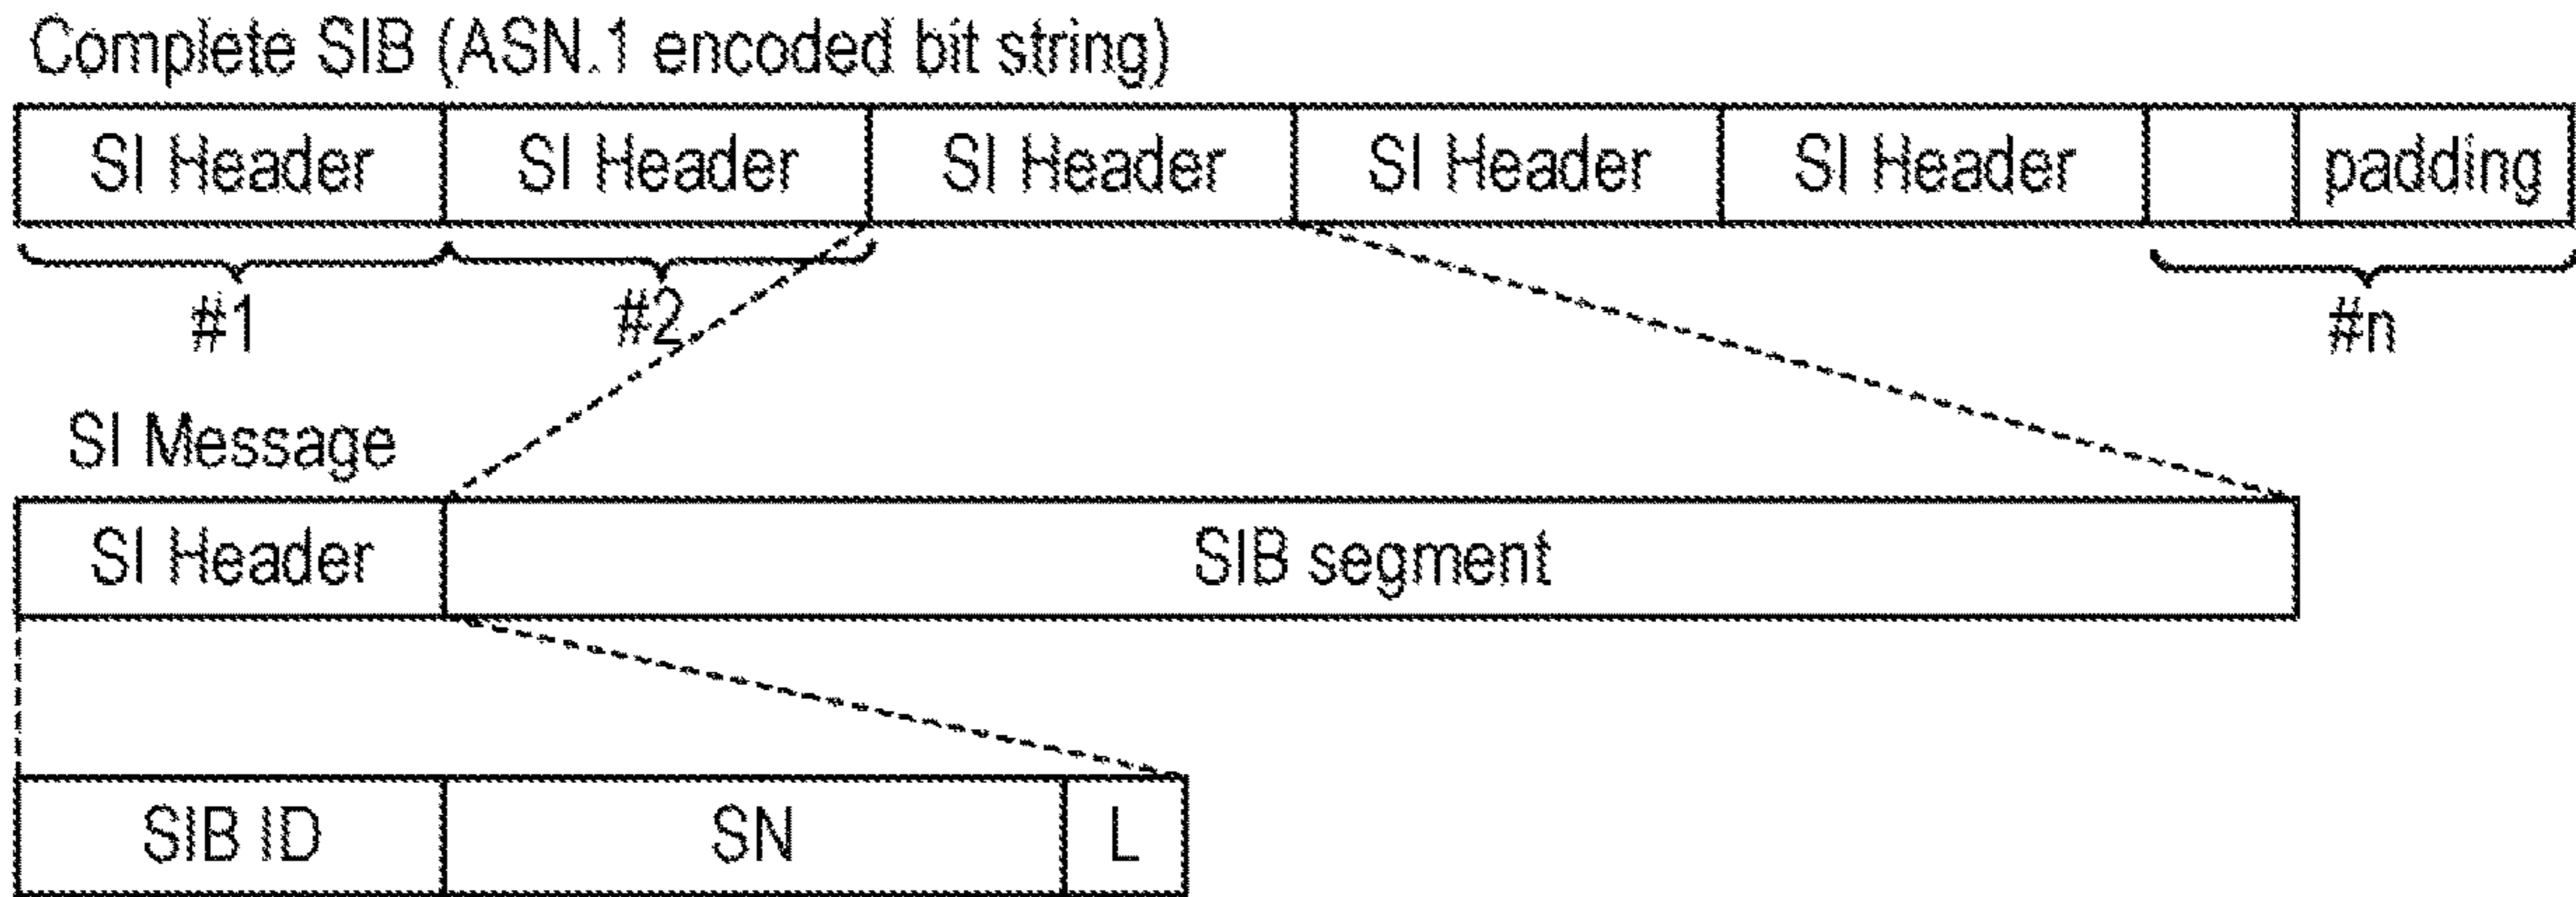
Complete SIB (ASN.1 encoded bit string)

| SI Header | SI Header | SI Header | SI Header | SI Header | | padding |
|---|---|---|---|---|---|---|

#1 #2 #n

SI Message

| SI Header | SIB segment |
|---|---|

| SIB ID | SN | L |
|---|---|---|